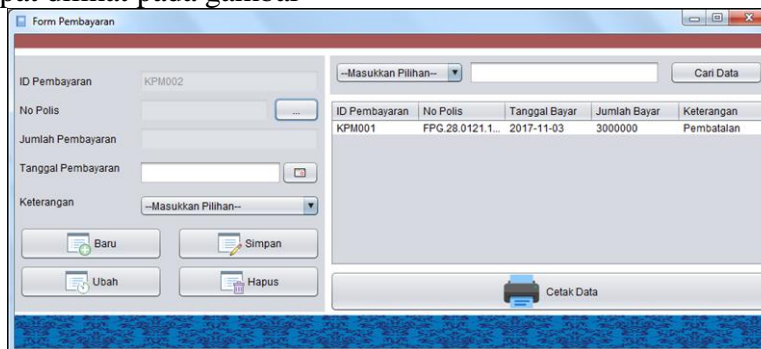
pat dilihat pada gambar

Form Pembayaran

ID Pembayaran KPM002

No Polis ...

Jumlah Pembayaran

Tanggal Pembayaran

Keterangan --Masukkan Pilihan--

Baru

Simpan

Ubah

Hapus

--Masukkan Pilihan--

Cari Data

| ID Pembayaran | No Polis | Tanggal Bayar | Jumlah Bayar | Keterangan |
|---|---|---|---|---|
| KPM001 | FPG.28.0121.1... | 2017-11-03 | 3000000 | Pembatalan |

Cetak Data